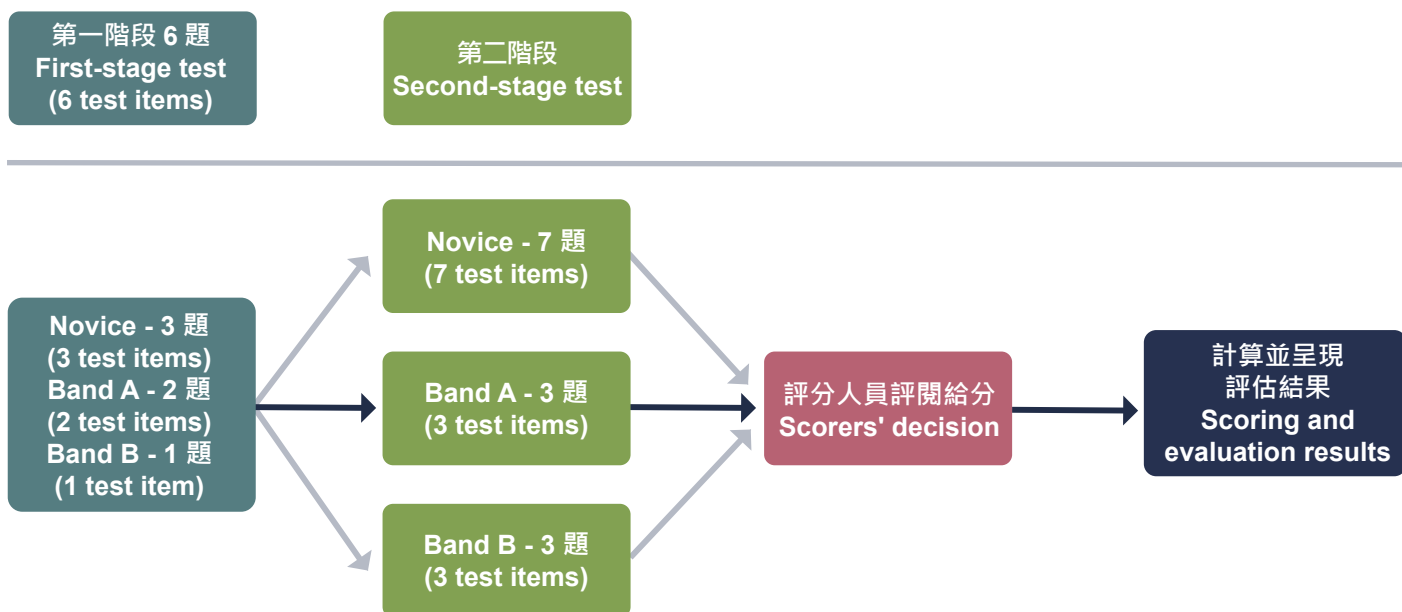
第一階段 6 題
First-stage test
(6 test items)

第二階段
Second-stage test

Novice - 3 題
(3 test items)
Band A - 2 題
(2 test items)
Band B - 1 題
(1 test item)

Novice - 7 題
(7 test items)

Band A - 3 題
(3 test items)

Band B - 3 題
(3 test items)

評分人員評閱給分
Scorers' decision

計算並呈現
評估結果
Scoring and
evaluation results